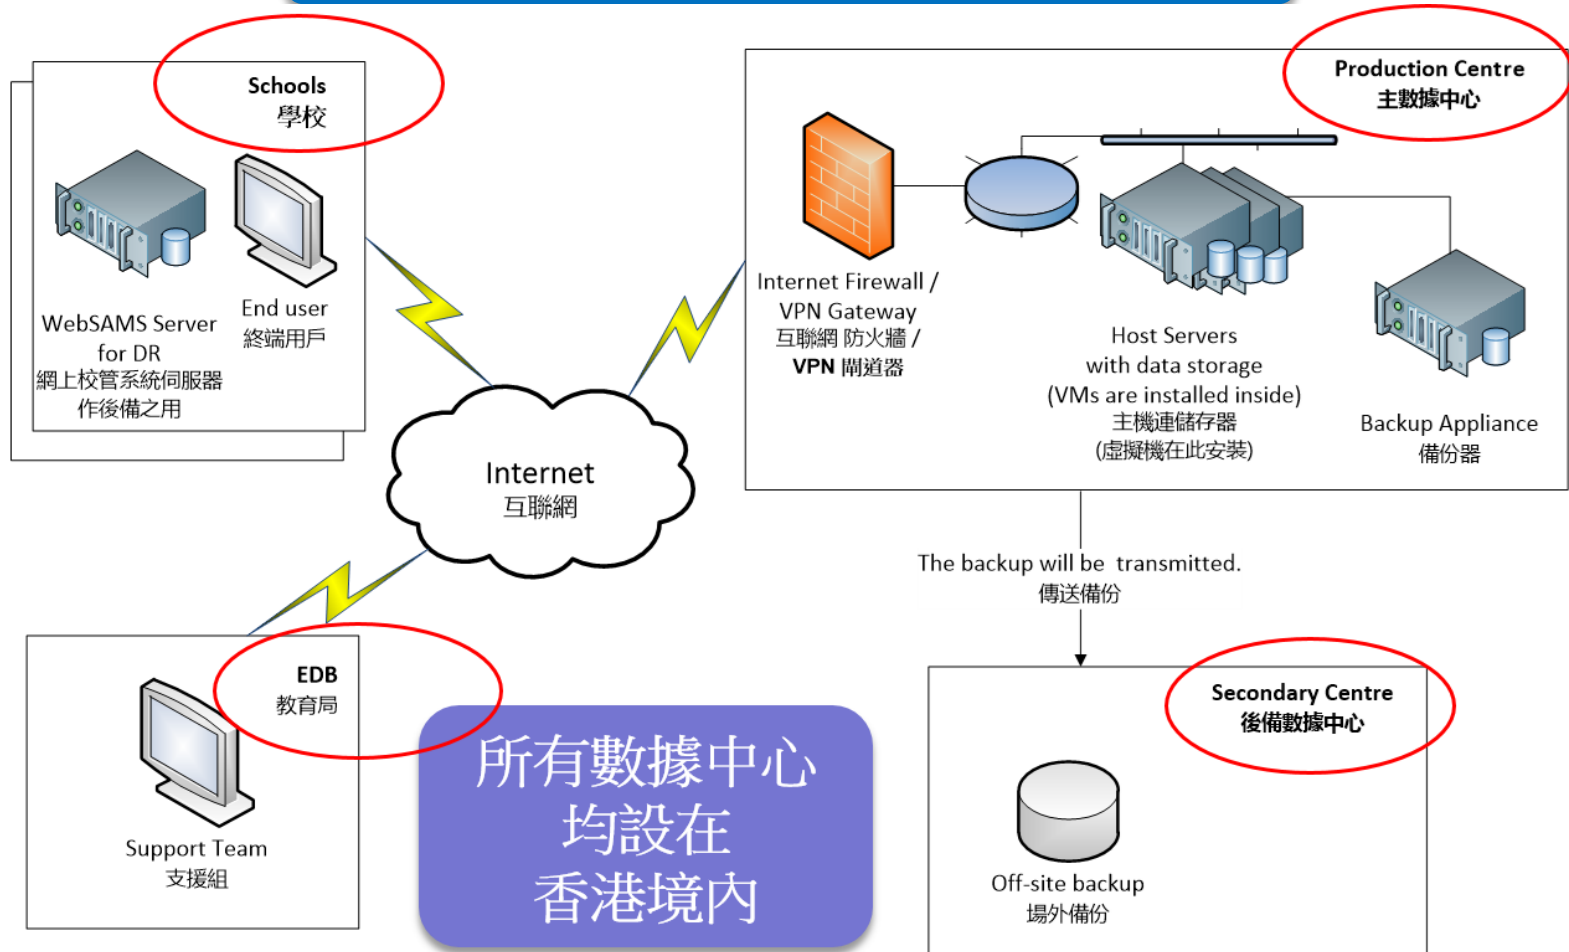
Schools
學校

WebSAMS Server for DR
網上校管系統伺服器作後備之用

End user
終端用戶

Production Centre
主數據中心

Internet Firewall / VPN Gateway
互聯網 防火牆 / VPN 閘道器

Host Servers with data storage (VMs are installed inside)
主機連儲存器
(虛擬機在此安裝)

Backup Appliance
備份器

Internet
互聯網

The backup will be transmitted.
傳送備份

EDB
教育局

Support Team
支援組

所有數據中心
均設在
香港境內

Secondary Centre
後備數據中心

Off-site backup
場外備份